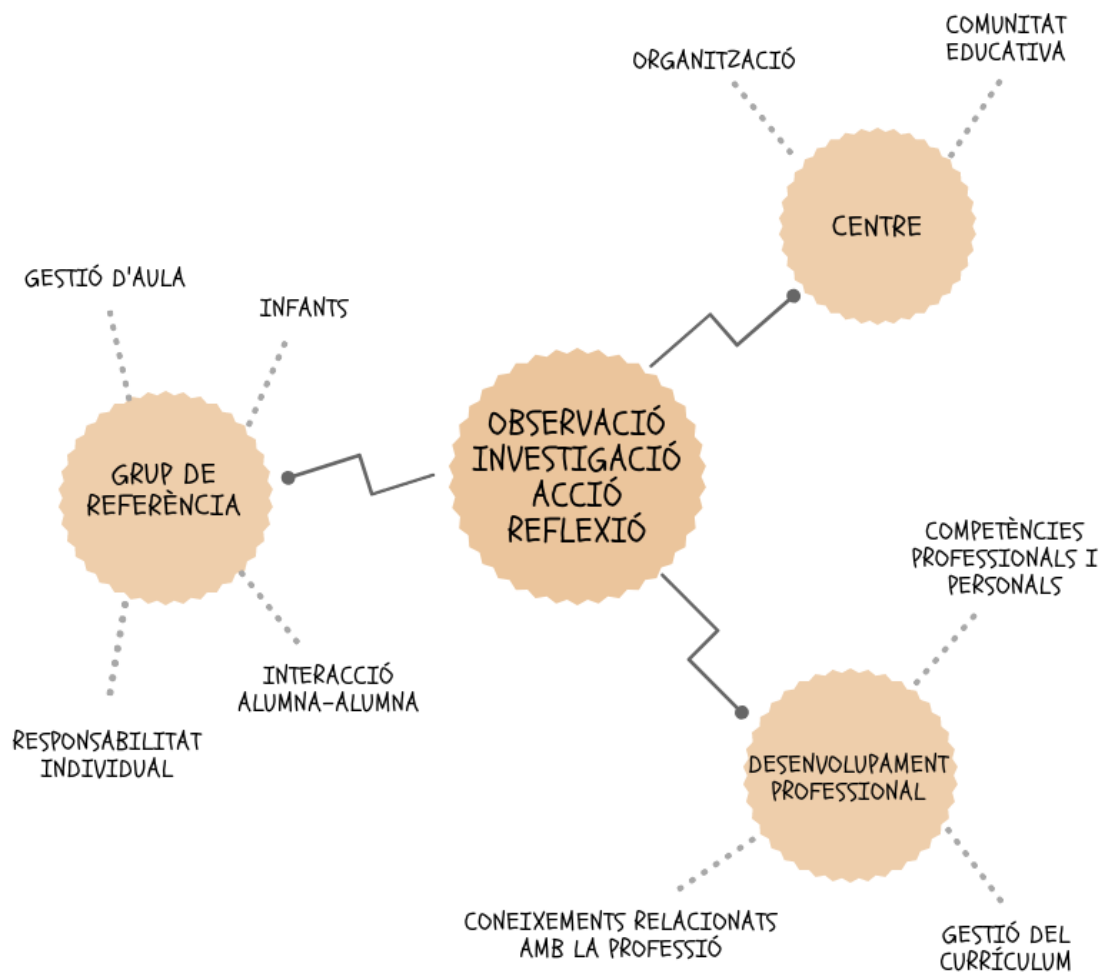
COMUNITAT EDUCATIVA

ORGANITZACIÓ

CENTRE

GESTIÓ D'AULA

INFANTS

GRUP DE REFERÈNCIA

OBSERVACIÓ
INVESTIGACIÓ
ACCIÓ
REFLEXIÓ

COMPETÈNCIES PROFESSIONALS I PERSONALS

INTERACCIÓ ALUMNA-ALUMNA

RESPONSABILITAT INDIVIDUAL

DESENVOLUPAMENT PROFESSIONAL

CONEIXEMENTS RELACIONATS AMB LA PROFESSIÓ

GESTIÓ DEL CURRÍCULUM